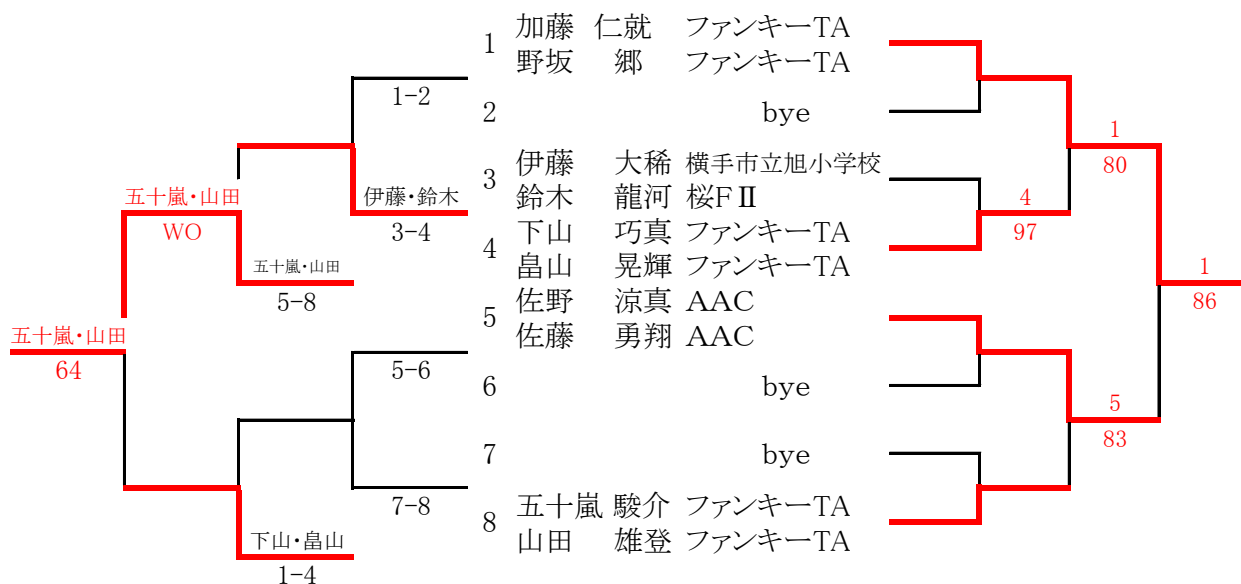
1 加藤 仁就 ファンキーTA
野坂 郷 ファンキーTA

2 bye

3 伊藤 大稀 横手市立旭小学校
鈴木 龍河 桜FⅡ

4 下山 巧真 ファンキーTA
畠山 晃輝 ファンキーTA

5 佐野 涼真 AAC
佐藤 勇翔 AAC

6 bye

7 bye

8 五十嵐 駿介 ファンキーTA
山田 雄登 ファンキーTA

1-2
伊藤・鈴木
3-4
五十嵐・山田
5-8
五十嵐・山田
WO
5-6
7-8
下山・畠山
1-4
五十嵐・山田
64

1
80
4
97
1
86
5
83